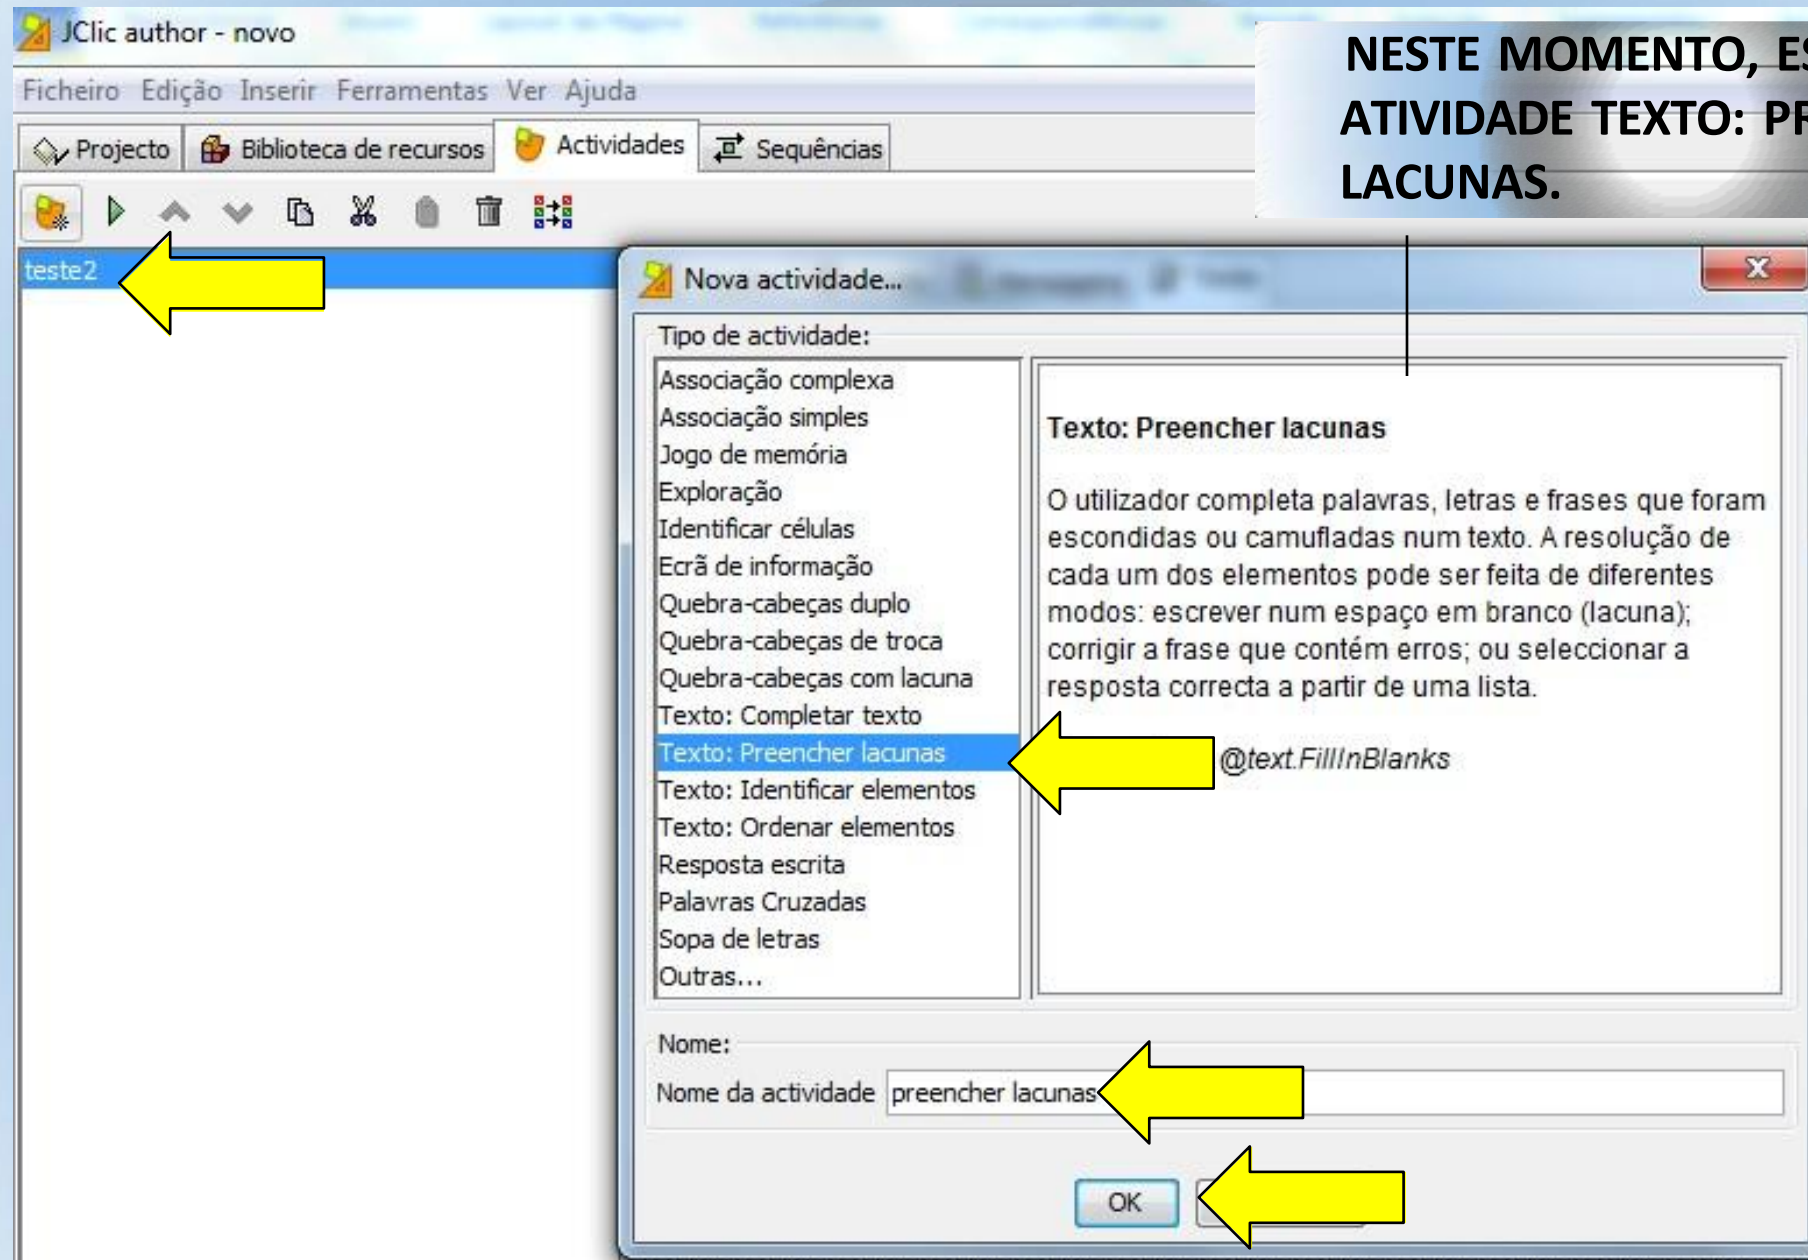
JClic author - novo

Ficheiro Edição Inserir Ferramentas Ver Ajuda

Projecto Biblioteca de recursos Actividades Sequências

teste2

NESTE MOMENTO, ES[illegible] ATIVIDADE TEXTO: PR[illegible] LACUNAS.

Nova actividade...

Tipo de actividade:

Associação complexa
Associação simples
Jogo de memória
Exploração
Identificar células
Ecrã de informação
Quebra-cabeças duplo
Quebra-cabeças de troca
Quebra-cabeças com lacuna
Texto: Completar texto
Texto: Preencher lacunas
Texto: Identificar elementos
Texto: Ordenar elementos
Resposta escrita
Palavras Cruzadas
Sopa de letras
Outras...

Texto: Preencher lacunas

O utilizador completa palavras, letras e frases que foram escondidas ou camufladas num texto. A resolução de cada um dos elementos pode ser feita de diferentes modos: escrever num espaço em branco (lacuna); corrigir a frase que contém erros; ou seleccionar a resposta correcta a partir de uma lista.

@text.FillInBlanks

Nome:

Nome da actividade preencher lacunas

OK